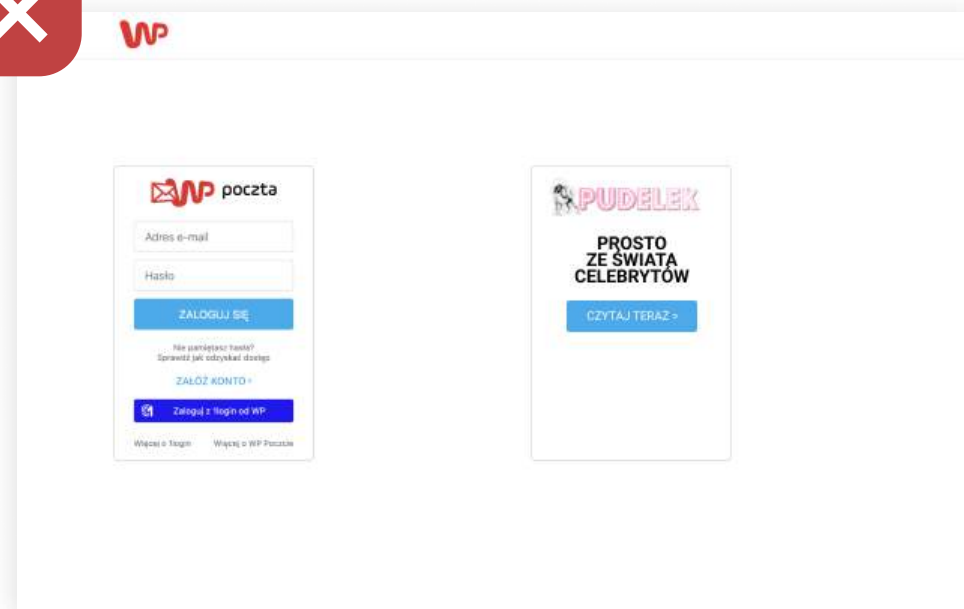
WP

WP poczta

Adres e-mail

Hasło

ZALOGUJ SIĘ

Nie pamiętasz hasła?
Sprawdź jak odzyskać dostęp

ZAŁÓŻ KONTO ›

Zaloguj z 1login od WP

Więcej o 1login Więcej o WP Poczcie

PUDELEK

PROSTO ZE ŚWIATA CELEBRYTÓW

CZYTAJ TERAZ ›